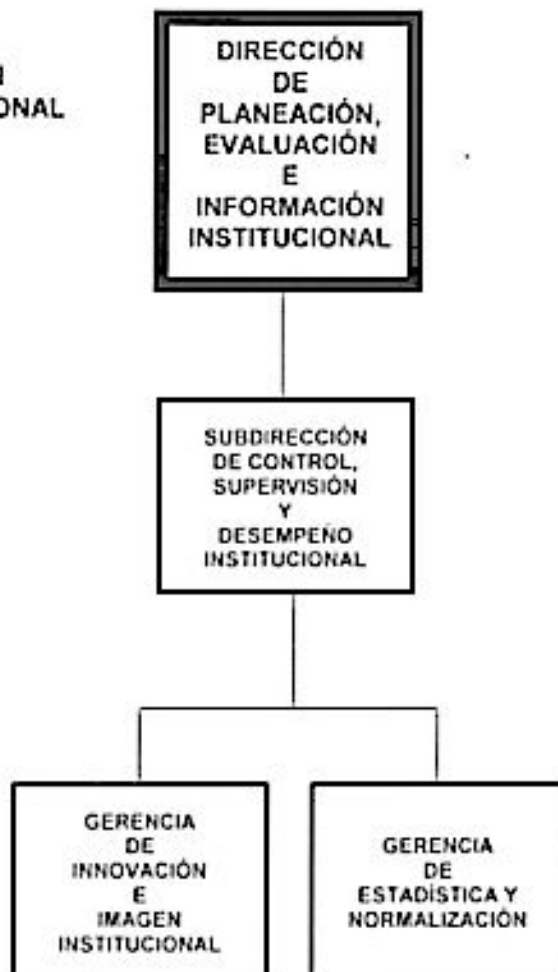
N
ONAL

DIRECCIÓN DE PLANEACIÓN, EVALUACIÓN E INFORMACIÓN INSTITUCIONAL

SUBDIRECCIÓN DE CONTROL, SUPERVISIÓN Y DESEMPEÑO INSTITUCIONAL

GERENCIA DE INNOVACIÓN E IMAGEN INSTITUCIONAL

GERENCIA DE ESTADÍSTICA Y NORMALIZACIÓN